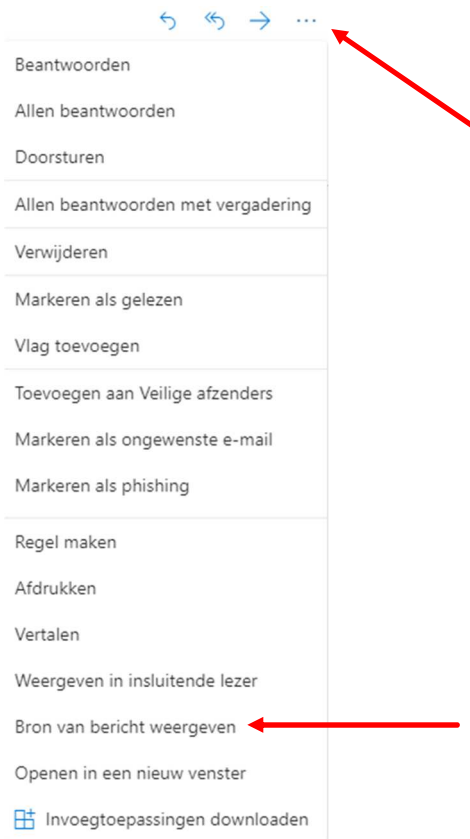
Beantwoorden

Allen beantwoorden

Doorsturen

Allen beantwoorden met vergadering

Verwijderen

Markeren als gelezen

Vlag toevoegen

Toevoegen aan Veilige afzenders

Markeren als ongewenste e-mail

Markeren als phishing

Regel maken

Afdrukken

Vertalen

Weergeven in insluitende lezer

Bron van bericht weergeven

Openen in een nieuw venster

Invoegtoepassingen downloaden